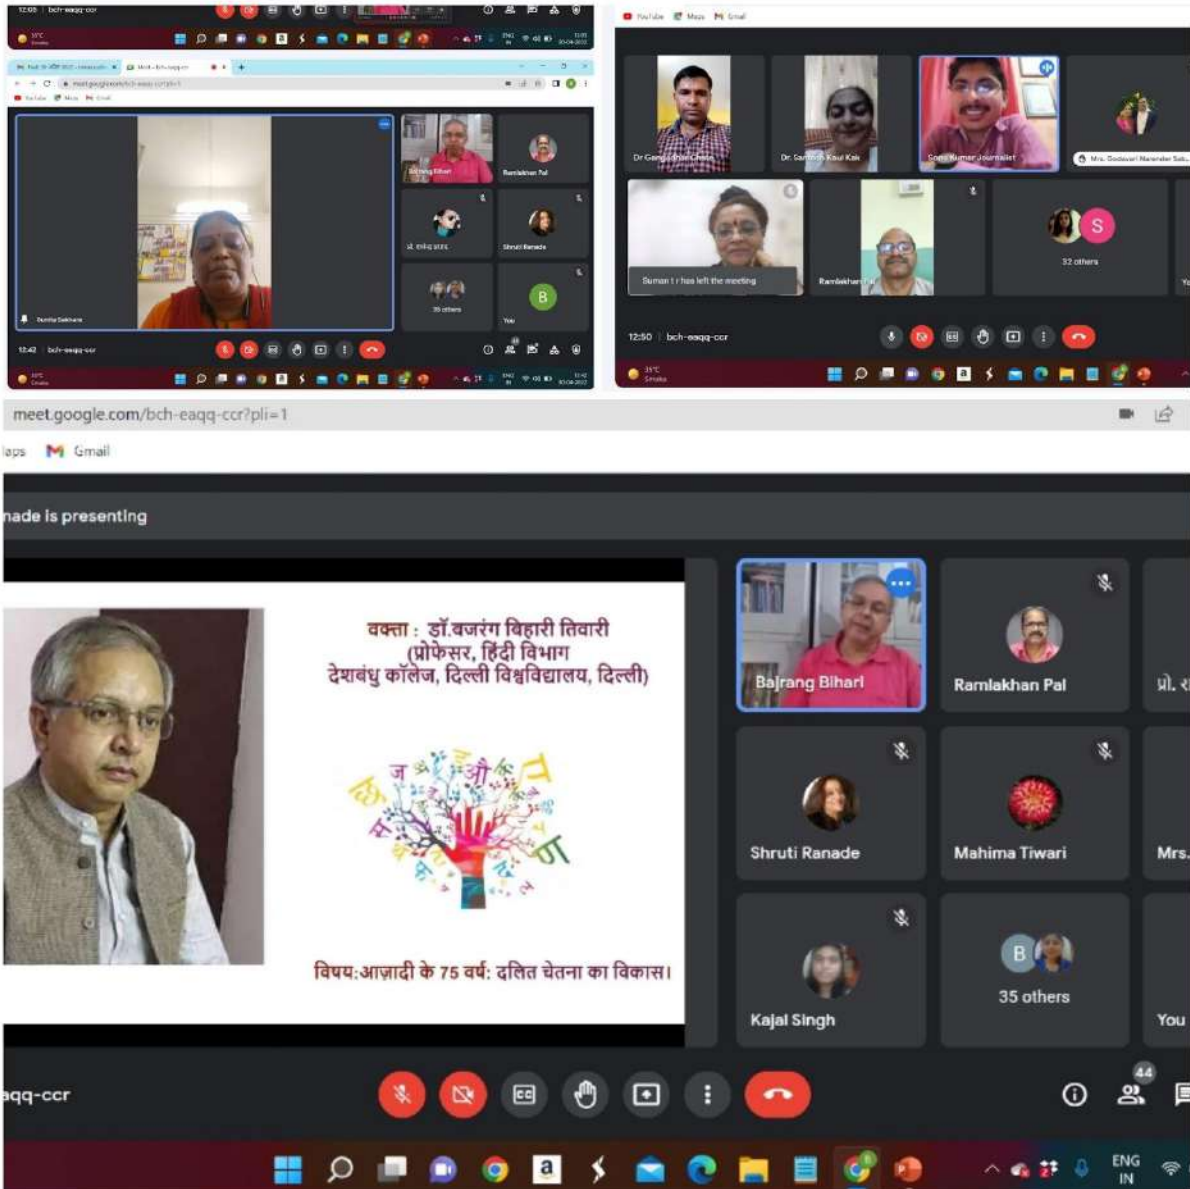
12:05 | bch-eaqq-ccr

YouTube Maps Gmail

meet.google.com/bch-eaqq-ccr?pli=1

Bajrang Bihari

Ramlakhan Pal

Shruti Ranade

35 others

You

Sumitra Sakhare

12:42 | bch-eaqq-ccr

Dr Gangadhar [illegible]

Dr. Santosh Kaul Kak

Sonu Kumar Journalist

Mrs. Godavari Narender Sab...

Suman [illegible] has left the meeting

Ramlakhan Pal

32 others

12:50 | bch-eaqq-ccr

meet.google.com/bch-eaqq-ccr?pli=1

laps Gmail

nade is presenting

वक्ता : डॉ.बजरंग बिहारी तिवारी
(प्रोफेसर, हिंदी विभाग
देशबंधु कॉलेज, दिल्ली विश्वविद्यालय, दिल्ली)

विषय:आज़ादी के 75 वर्ष: दलित चेतना का विकास।

Bajrang Bihari

Ramlakhan Pal

प्रो. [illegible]

Shruti Ranade

Mahima Tiwari

Mrs.

Kajal Singh

35 others

You

aqq-ccr

44

ENG IN